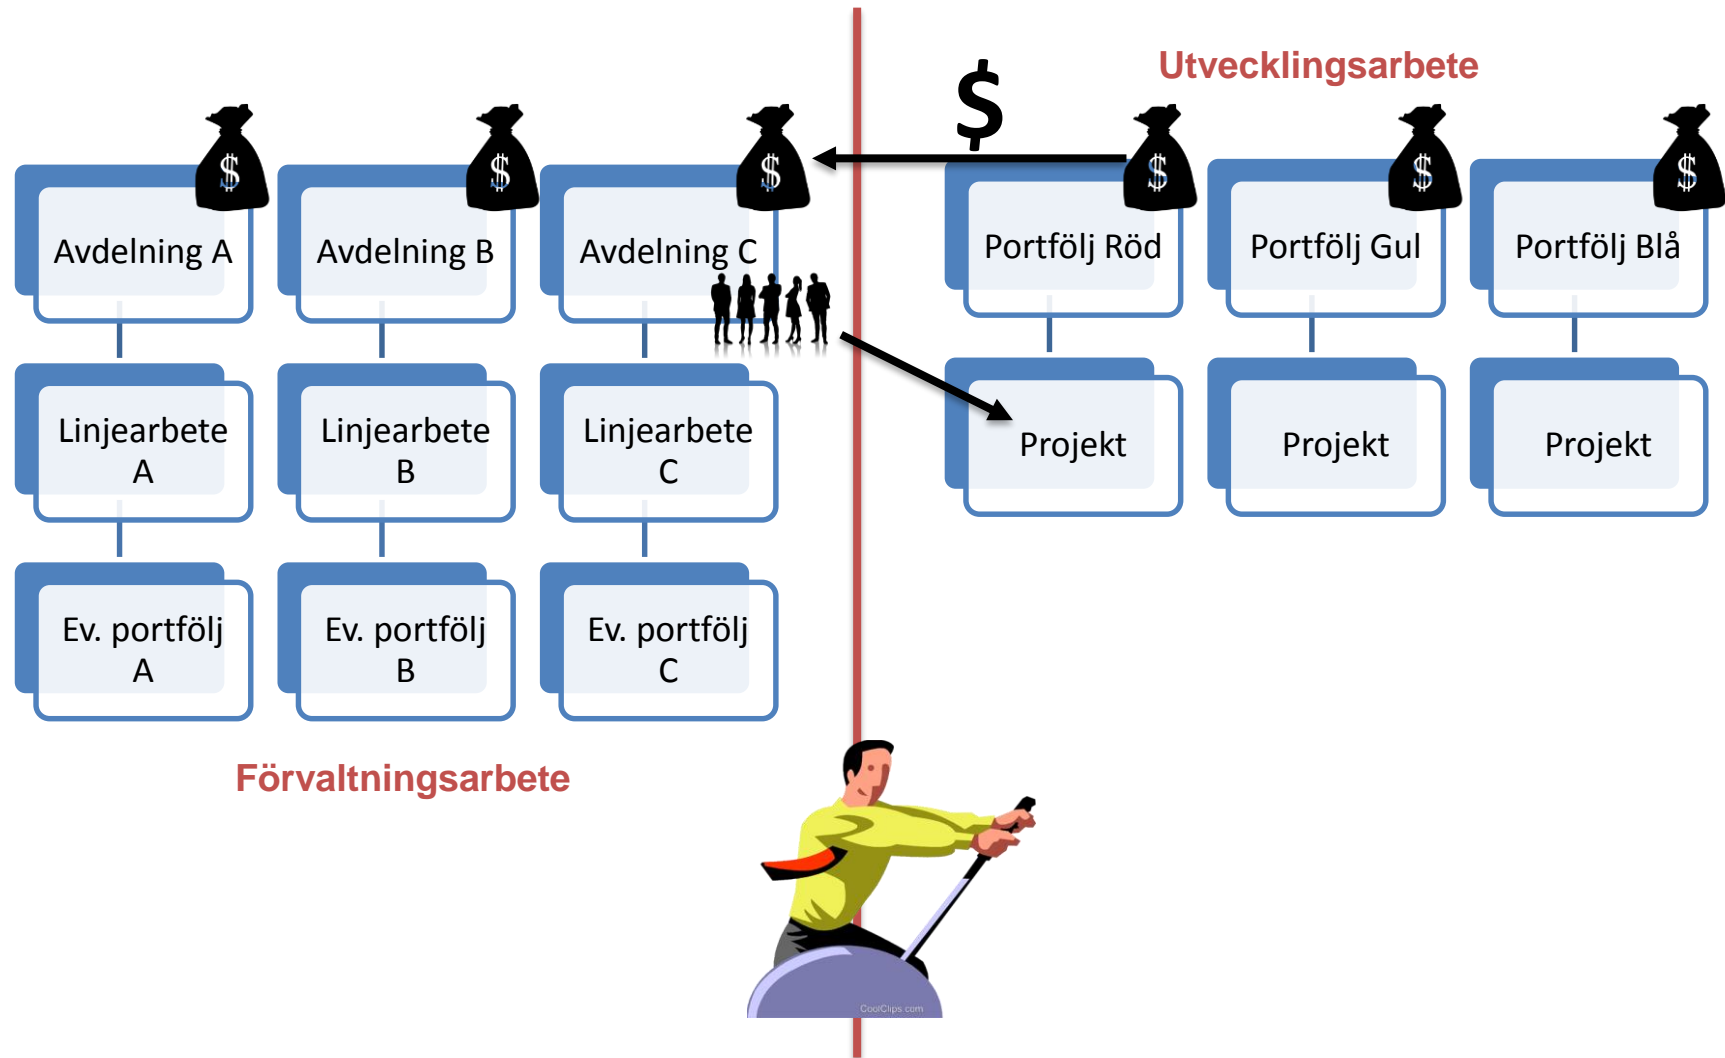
Utvecklingsarbete

$

$ Avdelning A

$ Avdelning B

$ Avdelning C

$ Portfölj Röd

$ Portfölj Gul

$ Portfölj Blå

Linjearbete A

Linjearbete B

Linjearbete C

Projekt

Projekt

Projekt

Ev. portfölj A

Ev. portfölj B

Ev. portfölj C

Förvaltningsarbete

CoolClips.com